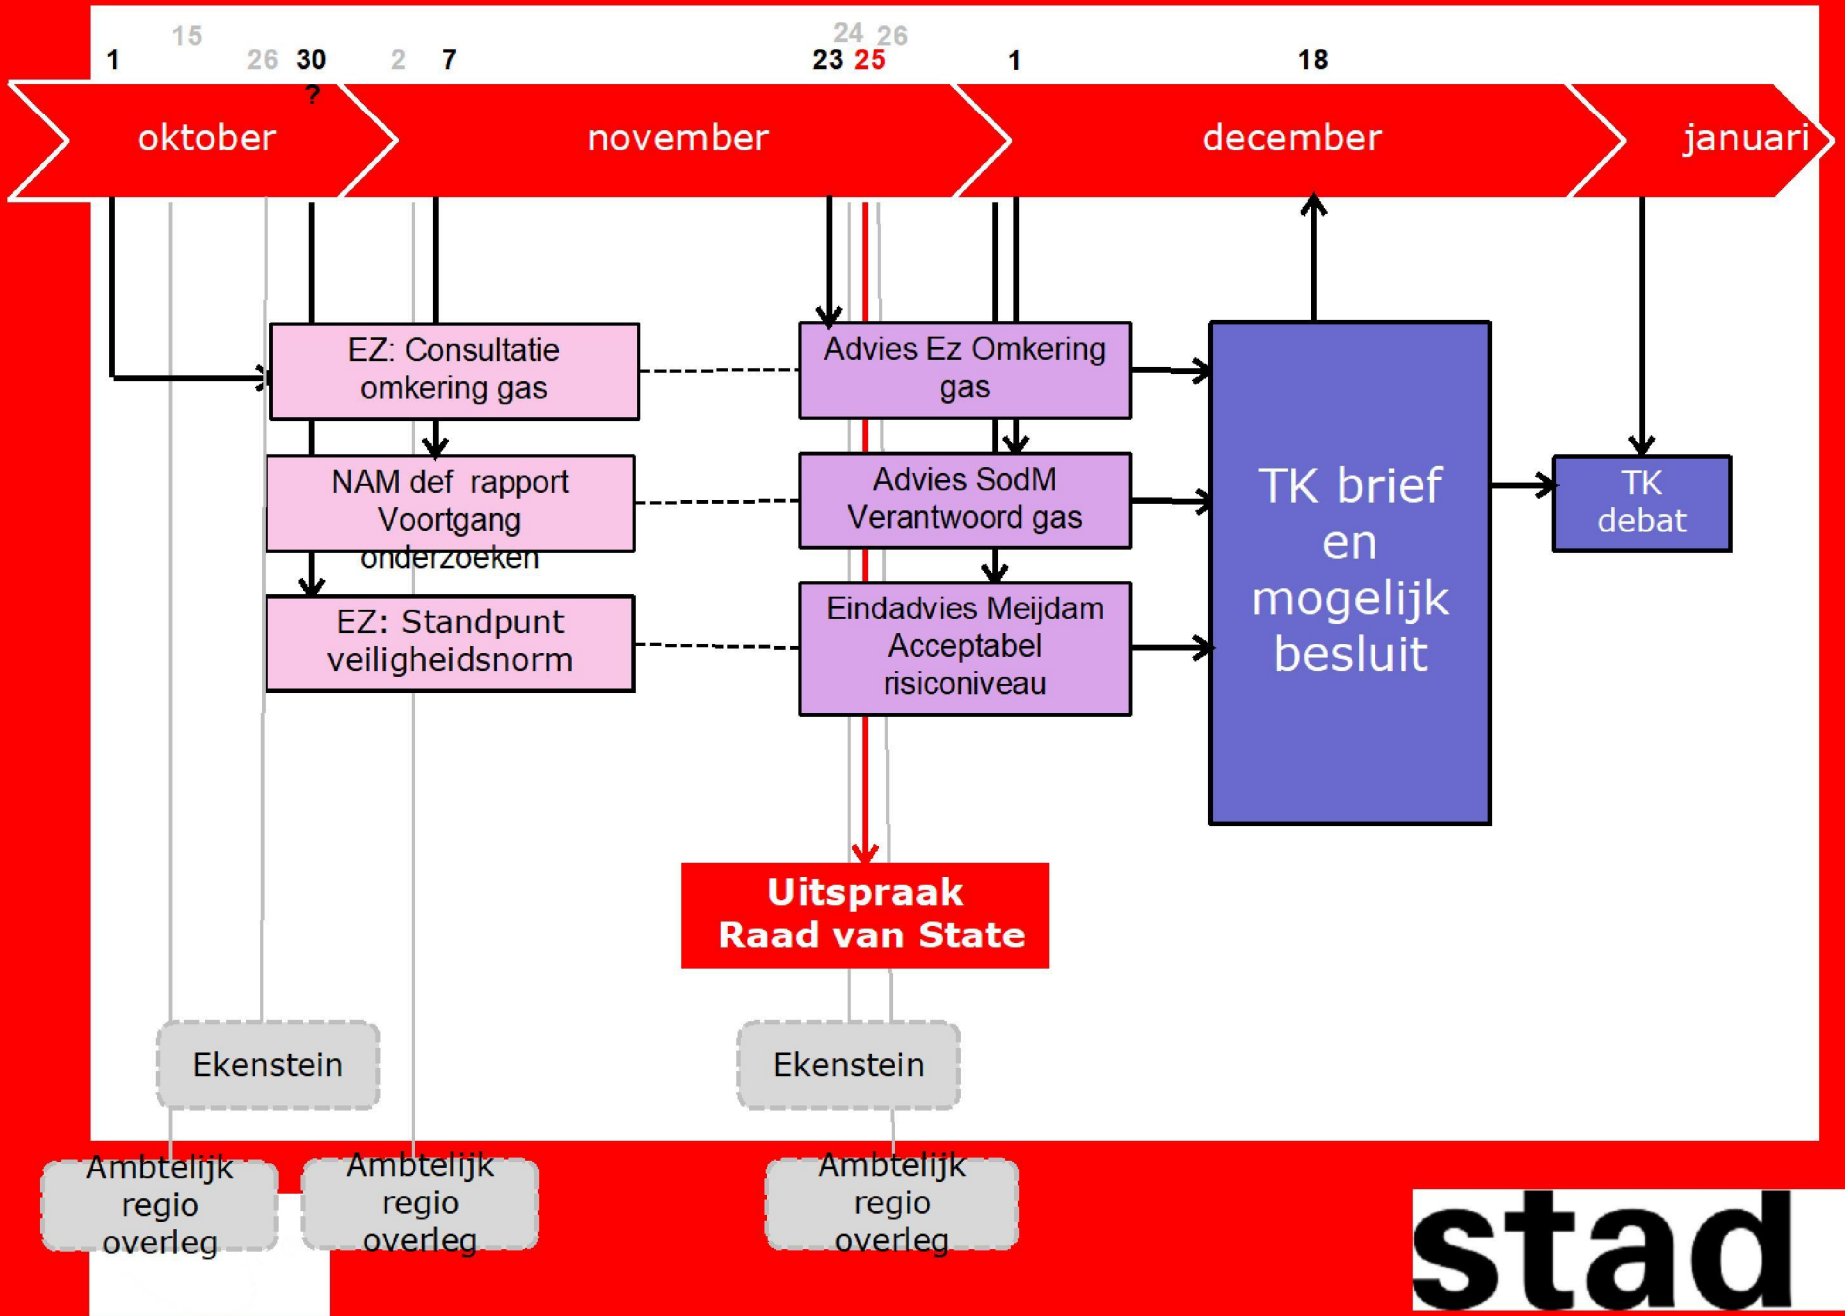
15
1 26 30 2 7
?
24 26
23 25
1
18

oktober
november
december
januari

EZ: Consultatie omkering gas

NAM def rapport Voortgang onderzoeken

EZ: Standpunt veiligheidsnorm

Advies Ez Omkering gas

Advies SodM Verantwoord gas

Eindadvies Meijdam Acceptabel risiconiveau

TK brief en mogelijk besluit

TK debat

Uitspraak Raad van State

Ekenstein

Ekenstein

Ambtelijk regio overleg

Ambtelijk regio overleg

Ambtelijk regio overleg

stad